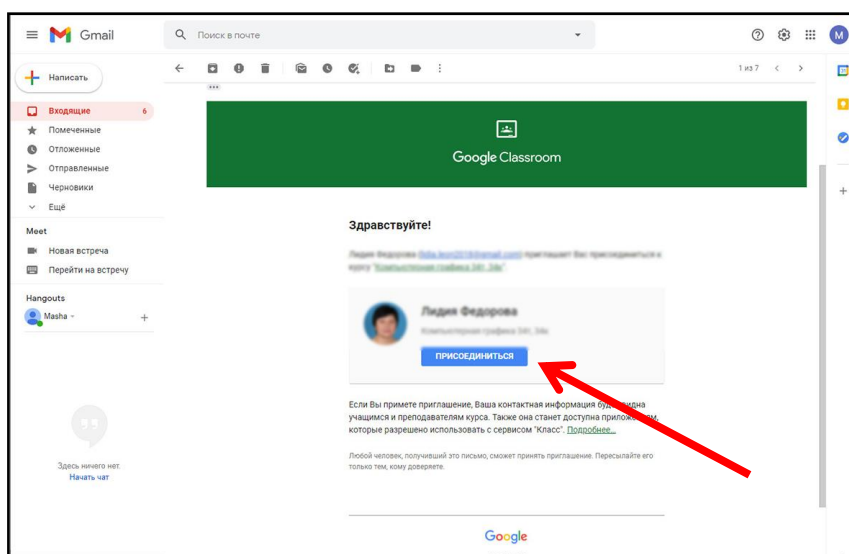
Gmail

Поиск в почте

M

Написать

Входящие 6

Помеченные

Отложенные

Отправленные

Черновики

Ещё

Meet

Новая встреча

Перейти на встречу

Hangouts

Masha

Здесь ничего нет.

Начать чат

1 из 7

Google Classroom

Здравствуйте!

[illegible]

Лидия Федорова

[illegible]

ПРИСОЕДИНИТЬСЯ

Если Вы примете приглашение, Ваша контактная информация будет видна учащимся и преподавателям курса. Также она станет доступна приложениям, которые разрешено использовать с сервисом "Класс". Подробнее...

Любой человек, получивший это письмо, сможет принять приглашение. Пересылайте его только тем, кому доверяете.

Google